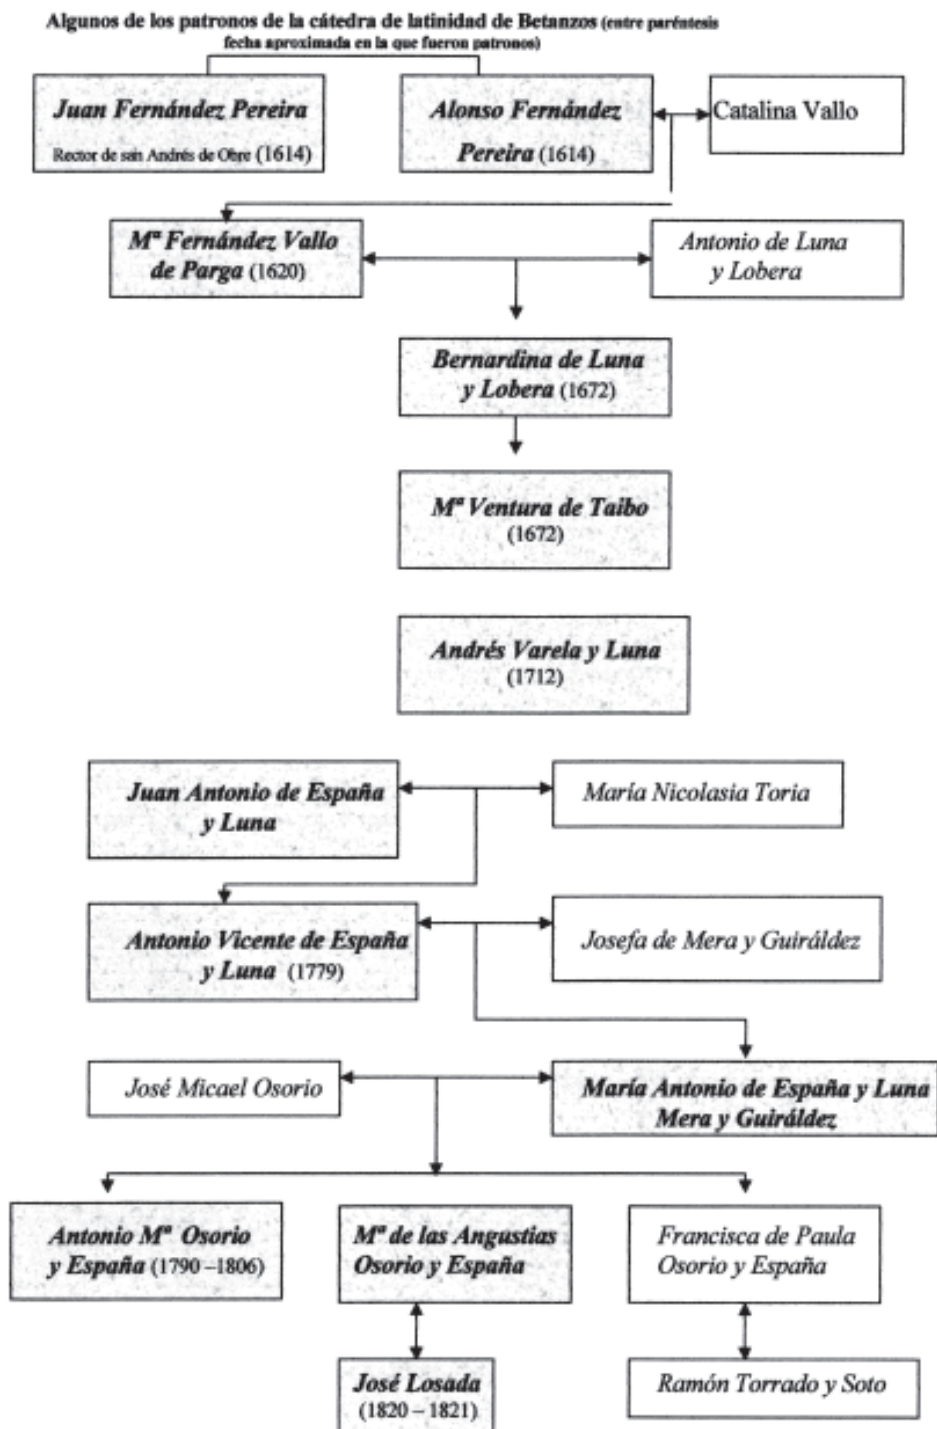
Algunos de los patronos de la cátedra de latinidad de Betanzos (entre paréntesis fecha aproximada en la que fueron patronos)

Juan Fernández Pereira
Rector de san Andrés de Obre (1614)

Alonso Fernández Pereira (1614)

Catalina Vallo

Mª Fernández Vallo de Parga (1620)

Antonio de Luna y Lobera

Bernardina de Luna y Lobera (1672)

Mª Ventura de Taibo (1672)

Andrés Varela y Luna (1712)

Juan Antonio de España y Luna

María Nicolasia Toria

Antonio Vicente de España y Luna (1779)

Josefa de Mera y Guiráldez

José Micael Osorio

María Antonio de España y Luna Mera y Guiráldez

Antonio Mª Osorio y España (1790 –1806)

Mª de las Angustias Osorio y España

Francisca de Paula Osorio y España

José Losada (1820 – 1821)

Ramón Torrado y Soto